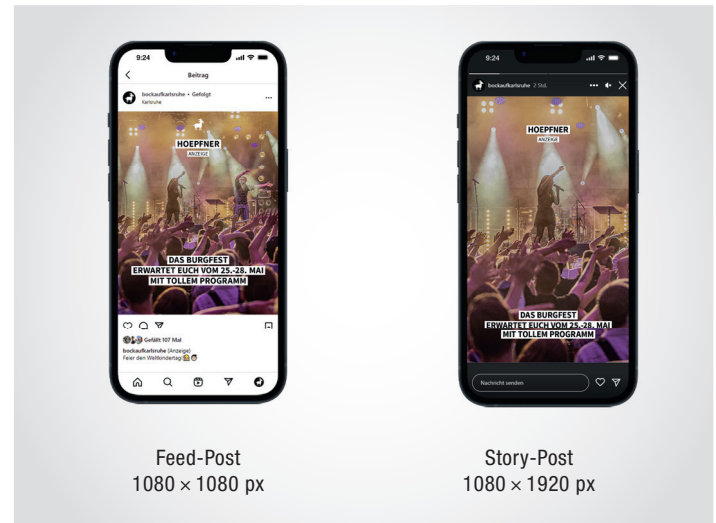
9:24

Beitrag

bockaufkarlsruhe • Gefolgt
Karlsruhe

HOEPFNER
ANZEIGE

DAS BURGFEST
ERWARTET EUCH VOM 25.-28. MAI
MIT TOLLEM PROGRAMM

Gefällt 107 Mal
bockaufkarlsruhe (Anzeige)
Feier den Weltkindertag

9:24

bockaufkarlsruhe 2 Std.

HOEPFNER
ANZEIGE

DAS BURGFEST
ERWARTET EUCH VOM 25.-28. MAI
MIT TOLLEM PROGRAMM

Nachricht senden

Feed-Post
1080 × 1080 px

Story-Post
1080 × 1920 px